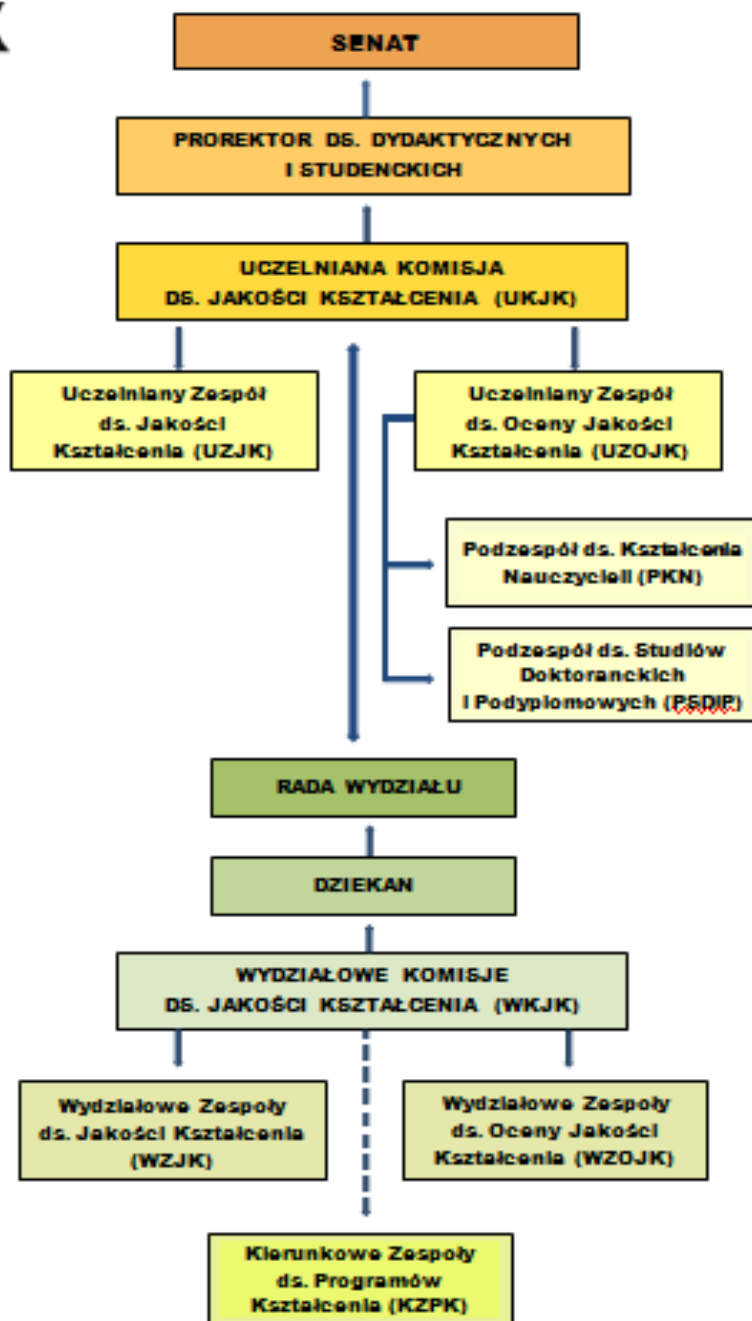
SENAT

PROREKTOR DS. DYDAKTYCZNYCH I STUDENCKICH

UCZELNIANA KOMISJA DS. JAKOŚCI KSZTAŁCENIA (UKJK)

Uczelniany Zespół ds. Jakości Kształcenia (UZJK)

Uczelniany Zespół ds. Oceny Jakości Kształcenia (UZOJK)

Podzespół ds. Kształcenia Nauczycieli (PKN)

Podzespół ds. Studiów Doktoranckich i Podyplomowych (PSDiP)

RADA WYDZIAŁU

DZIEKAN

WYDZIAŁOWE KOMISJE DS. JAKOŚCI KSZTAŁCENIA (WKJK)

Wydziałowe Zespoły ds. Jakości Kształcenia (WZJK)

Wydziałowe Zespoły ds. Oceny Jakości Kształcenia (WZOJK)

Kierunkowe Zespoły ds. Programów Kształcenia (KZPK)